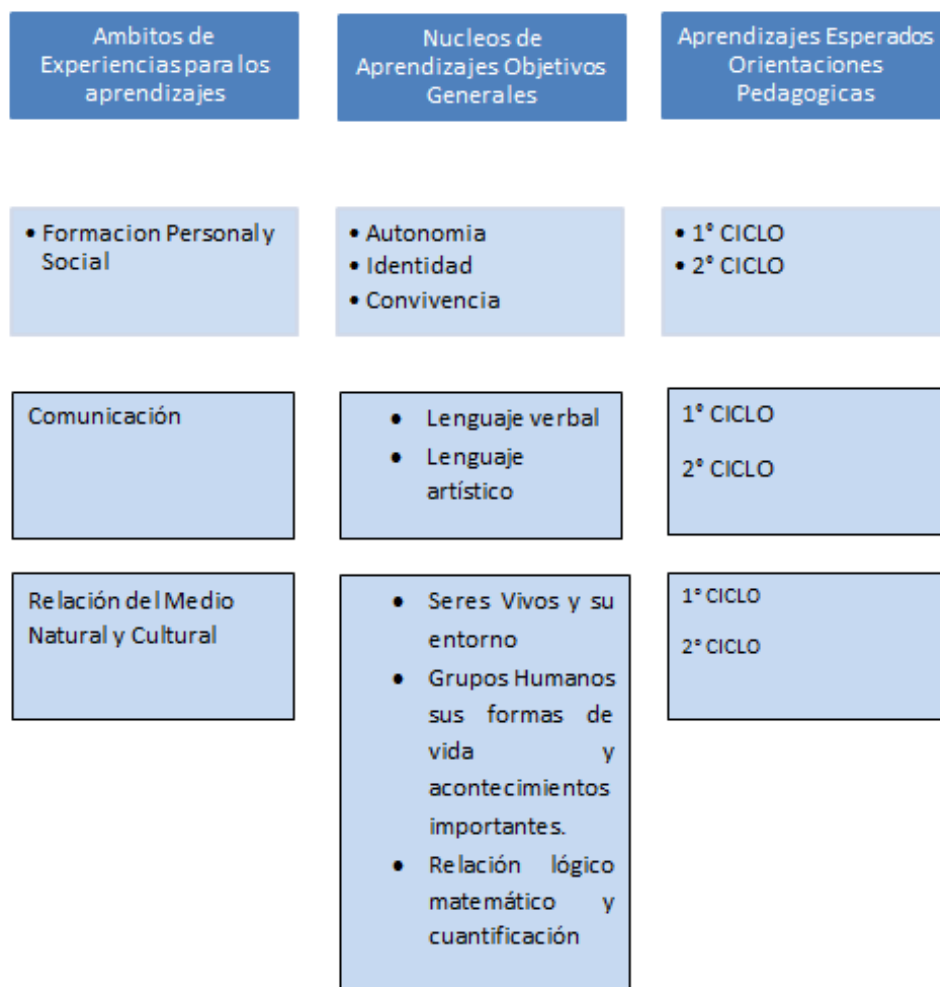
Ambitos de Experiencias para los aprendizajes

Nucleos de Aprendizajes Objetivos Generales

Aprendizajes Esperados Orientaciones Pedagogicas

• Formacion Personal y Social

• Autonomia
• Identidad
• Convivencia

• 1° CICLO
• 2° CICLO

Comunicación

• Lenguaje verbal
• Lenguaje artístico

1° CICLO

2° CICLO

Relación del Medio Natural y Cultural

• Seres Vivos y su entorno
• Grupos Humanos sus formas de vida y acontecimientos importantes.
• Relación lógico matemático y cuantificación

1° CICLO

2° CICLO